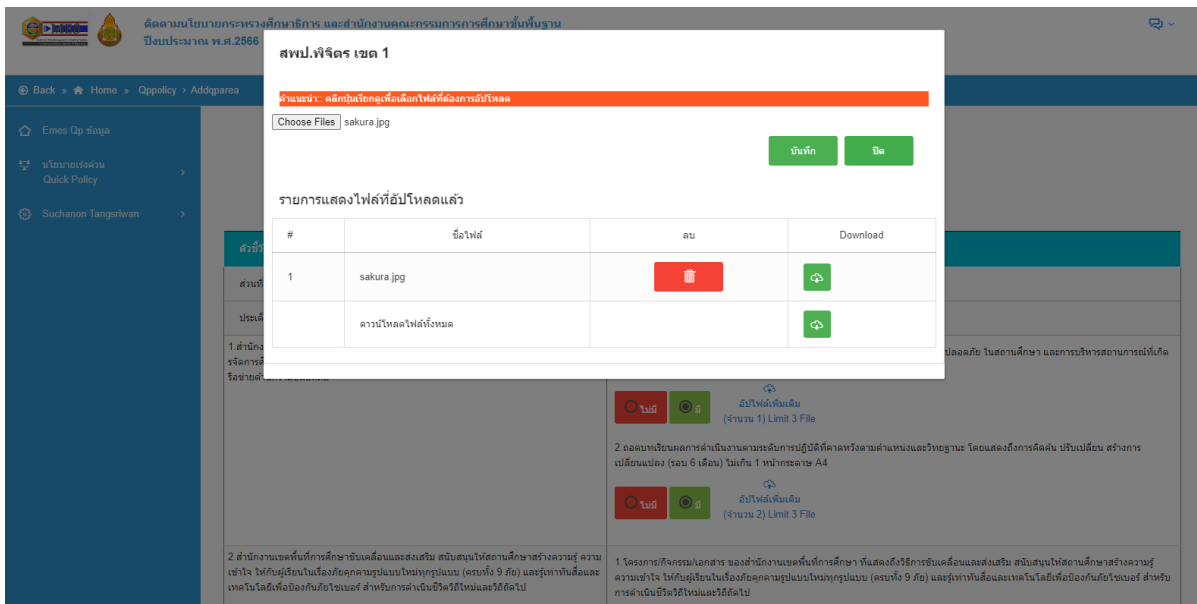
ติดตามนโยบายกระทรวงศึกษาธิการ และสำนักงานคณะกรรมการการศึกษาขั้นพื้นฐาน
ปีงบประมาณ พ.ศ.2566

Back » Home » Qppolicy » Addqparea

Emes Qp ข้อมูล

นโยบายเร่งด่วน
Quick Policy

Suchanon Tangsriwan

สพป.พิจิตร เขต 1

คำแนะนำ : คลิกปุ่มเรียกดูเพื่อเลือกไฟล์ที่ต้องการอัปโหลด

Choose Files sakura.jpg

บันทึก ปิด

รายการแสดงไฟล์ที่อัปโหลดแล้ว

| # | ชื่อไฟล์ | ลบ | Download |
|---|---|---|---|
| 1 | sakura.jpg | | |
| | ดาวน์โหลดไฟล์ทั้งหมด | | |

ตัวชี้

ส่วนที่

ประเด็

1.สำนักง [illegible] รจัดการสิ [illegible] รือขยายต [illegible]

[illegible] ปลอดภัย ในสถานศึกษา และการบริหารสถานการณ์ที่เกิด

ไม่มี มี อัปโหลดไฟล์เพิ่มเติม (จำนวน 1) Limit 3 File

2.ถอดบทเรียนผลการดำเนินงานตามระดับการปฏิบัติที่คาดหวังตามตำแหน่งและวิทยฐานะ โดยแสดงถึงการคิดค้น ปรับเปลี่ยน สร้างการเปลี่ยนแปลง (รอบ 6 เดือน) ไม่เกิน 1 หน้ากระดาษ A4

ไม่มี มี อัปโหลดไฟล์เพิ่มเติม (จำนวน 2) Limit 3 File

2.สำนักงานเขตพื้นที่การศึกษาขับเคลื่อนและส่งเสริม สนับสนุนให้สถานศึกษาสร้างความรู้ ความเข้าใจ ให้กับผู้เรียนในเรื่องภัยคุกคามรูปแบบใหม่ทุกรูปแบบ (ครบทั้ง 9 ภัย) และรู้เท่าทันสื่อและเทคโนโลยีเพื่อป้องกันภัยไซเบอร์ สำหรับการดำเนินชีวิตวิถีใหม่และวิถีถัดไป

1.โครงการ/กิจกรรม/เอกสาร ของสำนักงานเขตพื้นที่การศึกษา ที่แสดงถึงวิธีการขับเคลื่อนและส่งเสริม สนับสนุนให้สถานศึกษาสร้างความรู้ ความเข้าใจ ให้กับผู้เรียนในเรื่องภัยคุกคามรูปแบบใหม่ทุกรูปแบบ (ครบทั้ง 9 ภัย) และรู้เท่าทันสื่อและเทคโนโลยีเพื่อป้องกันภัยไซเบอร์ สำหรับการดำเนินชีวิตวิถีใหม่และวิถีถัดไป